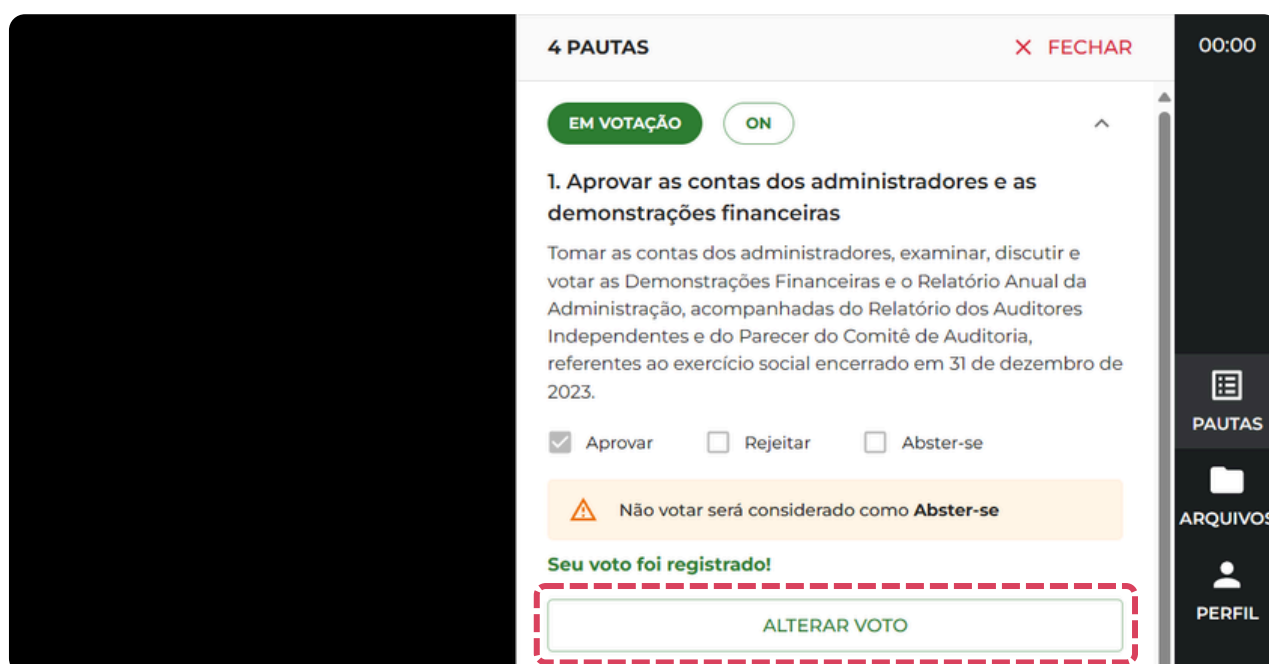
4 PAUTAS

FECHAR

00:00

EM VOTAÇÃO

ON

1. Aprovar as contas dos administradores e as demonstrações financeiras

Tomar as contas dos administradores, examinar, discutir e votar as Demonstrações Financeiras e o Relatório Anual da Administração, acompanhadas do Relatório dos Auditores Independentes e do Parecer do Comitê de Auditoria, referentes ao exercício social encerrado em 31 de dezembro de 2023.

Aprovar

Rejeitar

Abster-se

Não votar será considerado como **Abster-se**

Seu voto foi registrado!

ALTERAR VOTO

PAUTAS

ARQUIVOS

PERFIL